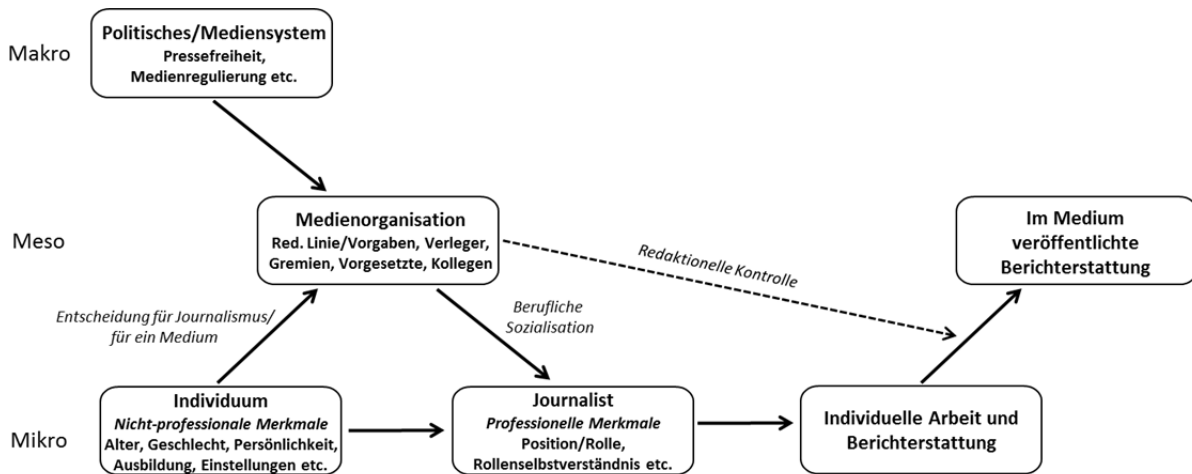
Makro

Politisches/Mediensystem
Pressefreiheit, Medienregulierung etc.

Meso

Medienorganisation
Red. Linie/Vorgaben, Verleger, Gremien, Vorgesetzte, Kollegen

Redaktionelle Kontrolle

Im Medium veröffentlichte Berichterstattung

Entscheidung für Journalismus/ für ein Medium

Berufliche Sozialisation

Mikro

Individuum
Nicht-professionale Merkmale
Alter, Geschlecht, Persönlichkeit, Ausbildung, Einstellungen etc.

Journalist
Professionelle Merkmale
Position/Rolle, Rollenselbstverständnis etc.

Individuelle Arbeit und Berichterstattung